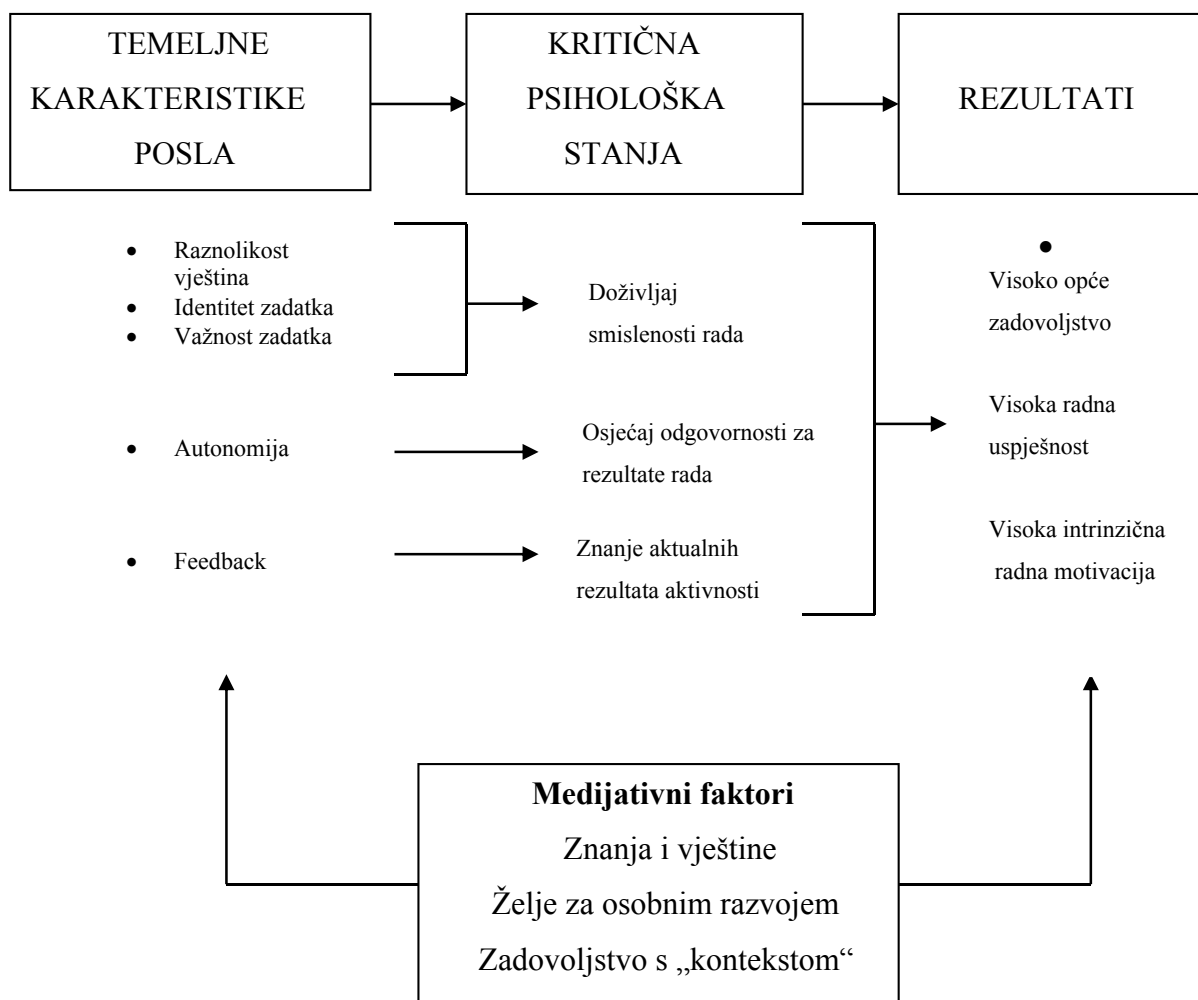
TEMELJNE KARAKTERISTIKE POSLA

KRITIČNA PSIHOLOŠKA STANJA

REZULTATI

- Raznolikost vještina
- Identitet zadatka
- Važnost zadatka

Doživljaj smislenosti rada

- Autonomija

Osjećaj odgovornosti za rezultate rada

- Feedback

Znanje aktualnih rezultata aktivnosti

•

Visoko opće zadovoljstvo

Visoka radna uspješnost

Visoka intrinzična radna motivacija

**Medijativni faktori**
Znanja i vještine
Želje za osobnim razvojem
Zadovoljstvo s „kontekstom“